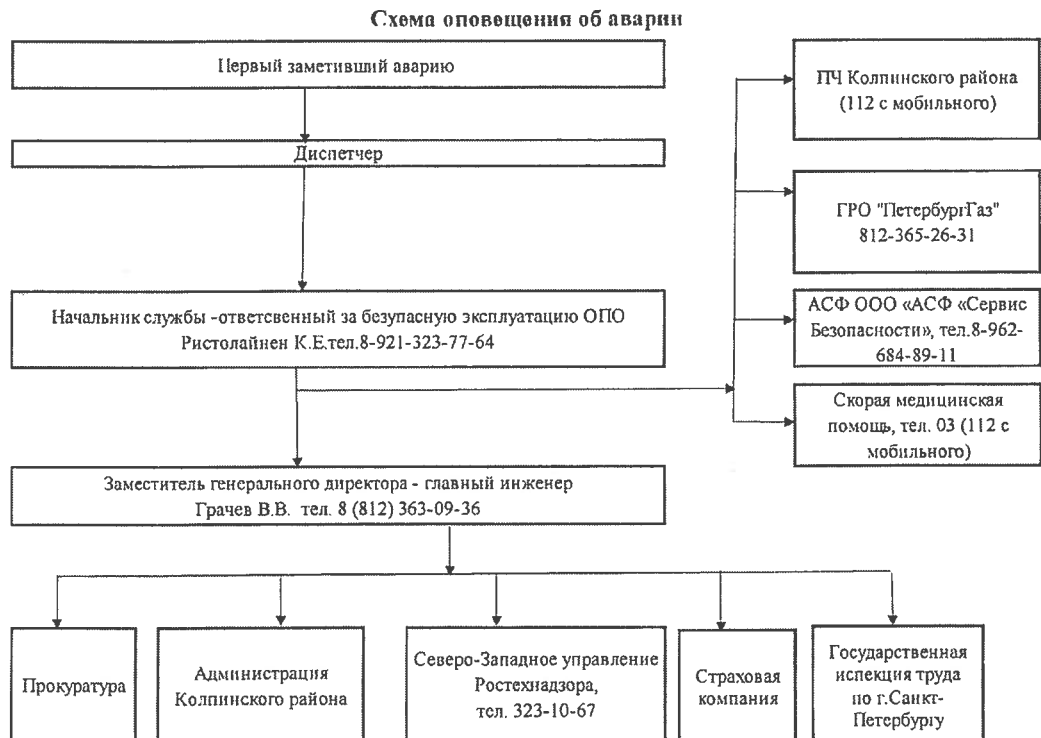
Схема оповещения об аварии

Первый заметивший аварию

Диспетчер

Начальник службы -ответсвенный за безупасную эксплуатацию ОПО Ристолайнен К.Е.тел.8-921-323-77-64

Заместитель генерального директора - главный инженер Грачев В.В. тел. 8 (812) 363-09-36

ПЧ Колпинского района (112 с мобильного)

ГРО "ПетербургГаз" 812-365-26-31

АСФ ООО «АСФ «Сервис Безопасности», тел.8-962-684-89-11

Скорая медицинская помощь, тел. 03 (112 с мобильного)

Прокуратура

Администрация Колпинского района

Северо-Западное управление Ростехнадзора, тел. 323-10-67

Страховая компания

Государственная испекция труда по г.Санкт-Петербургу